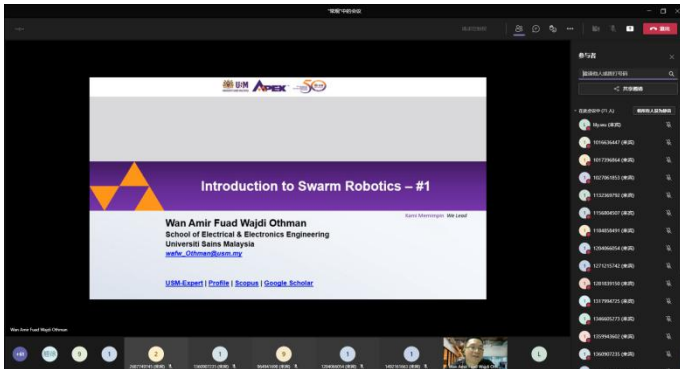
"常规"中的会议

USM APEX 50

Introduction to Swarm Robotics – #1

Kami Memimpin We Lead

Wan Amir Fuad Wajdi Othman
School of Electrical & Electronics Engineering
Universiti Sains Malaysia
wafw_Othman@usm.my

USM-Expert | Profile | Scopus | Google Scholar

Wan Amir Fuad Wajdi Othman

参与者

邀请他人或拨打号码

共享邀请

当前会议中 (71 人)

将所有人设为静音

Miyaka (来宾)
1016636447 (来宾)
1017396864 (来宾)
1027061053 (来宾)
1132369753 (来宾)
1156804507 (来宾)
1184658491 (来宾)
1204864054 (来宾)
1271215742 (来宾)
1281839150 (来宾)
1317994735 (来宾)
1344605175 (来宾)
1359943602 (来宾)
1360907335 (来宾)

+61
9
2
1
9
1
1
L
Wan Amir Fuad Wajdi Oth...

离开